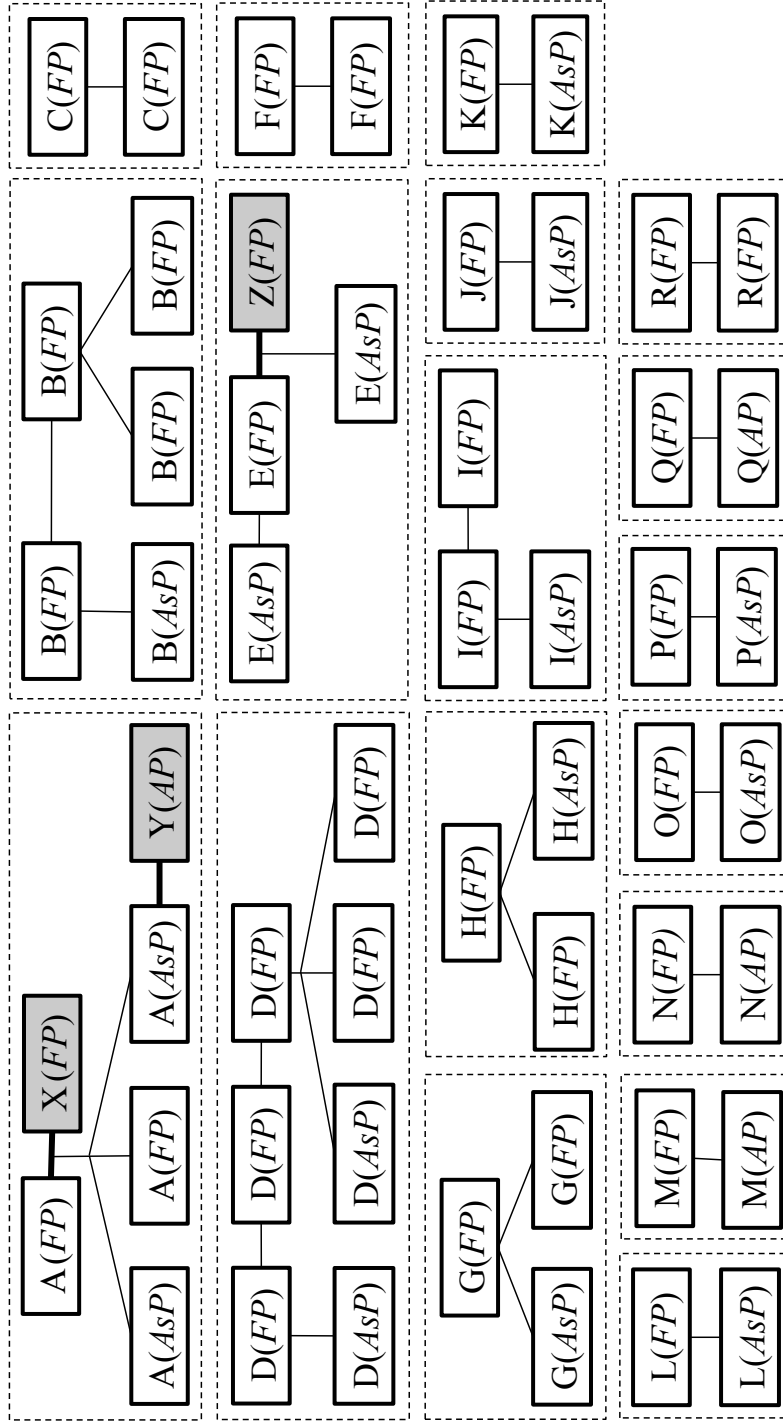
C(FP)
C(FP)
F(FP)
F(FP)
K(FP)
K(AsP)
B(FP)
B(FP)
B(FP)
B(FP)
B(AsP)
Z(FP)
E(FP)
E(AsP)
E(AsP)
J(FP)
J(AsP)
R(FP)
R(FP)
I(FP)
I(FP)
I(AsP)
Q(FP)
Q(AP)
P(FP)
P(AsP)
X(FP)
Y(AP)
A(FP)
A(AsP)
A(FP)
A(AsP)
D(FP)
D(FP)
D(FP)
D(FP)
D(FP)
D(AsP)
D(AsP)
H(FP)
H(AsP)
H(FP)
O(FP)
O(AsP)
N(FP)
N(AP)
G(FP)
G(FP)
G(AsP)
M(FP)
M(AP)
L(FP)
L(AsP)